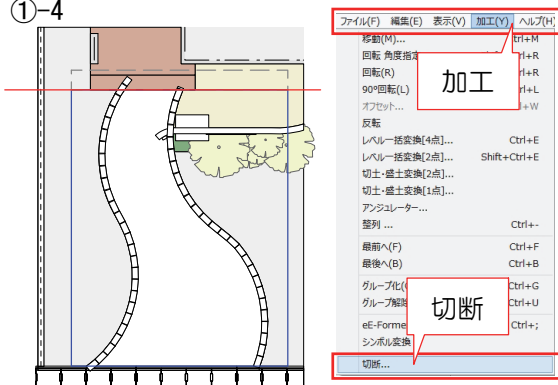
①-4

ファイル(F) 編集(E) 表示(V) 加工(Y) ヘルプ(H)
移動(M)... Ctrl+M
回転 角度指定 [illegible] Ctrl+R
回転(R) Ctrl+R
90°回転(L) Ctrl+L
オフセット... Ctrl+W
反転
レベル一括変換[4点]... Ctrl+E
レベル一括変換[2点]... Shift+Ctrl+E
切土・盛土変換[2点]...
切土・盛土変換[1点]...
アンジュレーター...
整列 ... Ctrl+-
最前へ(F) Ctrl+F
最後へ(B) Ctrl+B
グループ化([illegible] Ctrl+G
グループ解除 Ctrl+U
eE-Forme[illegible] Ctrl+;
シンボル変換
切断...

加工

切断